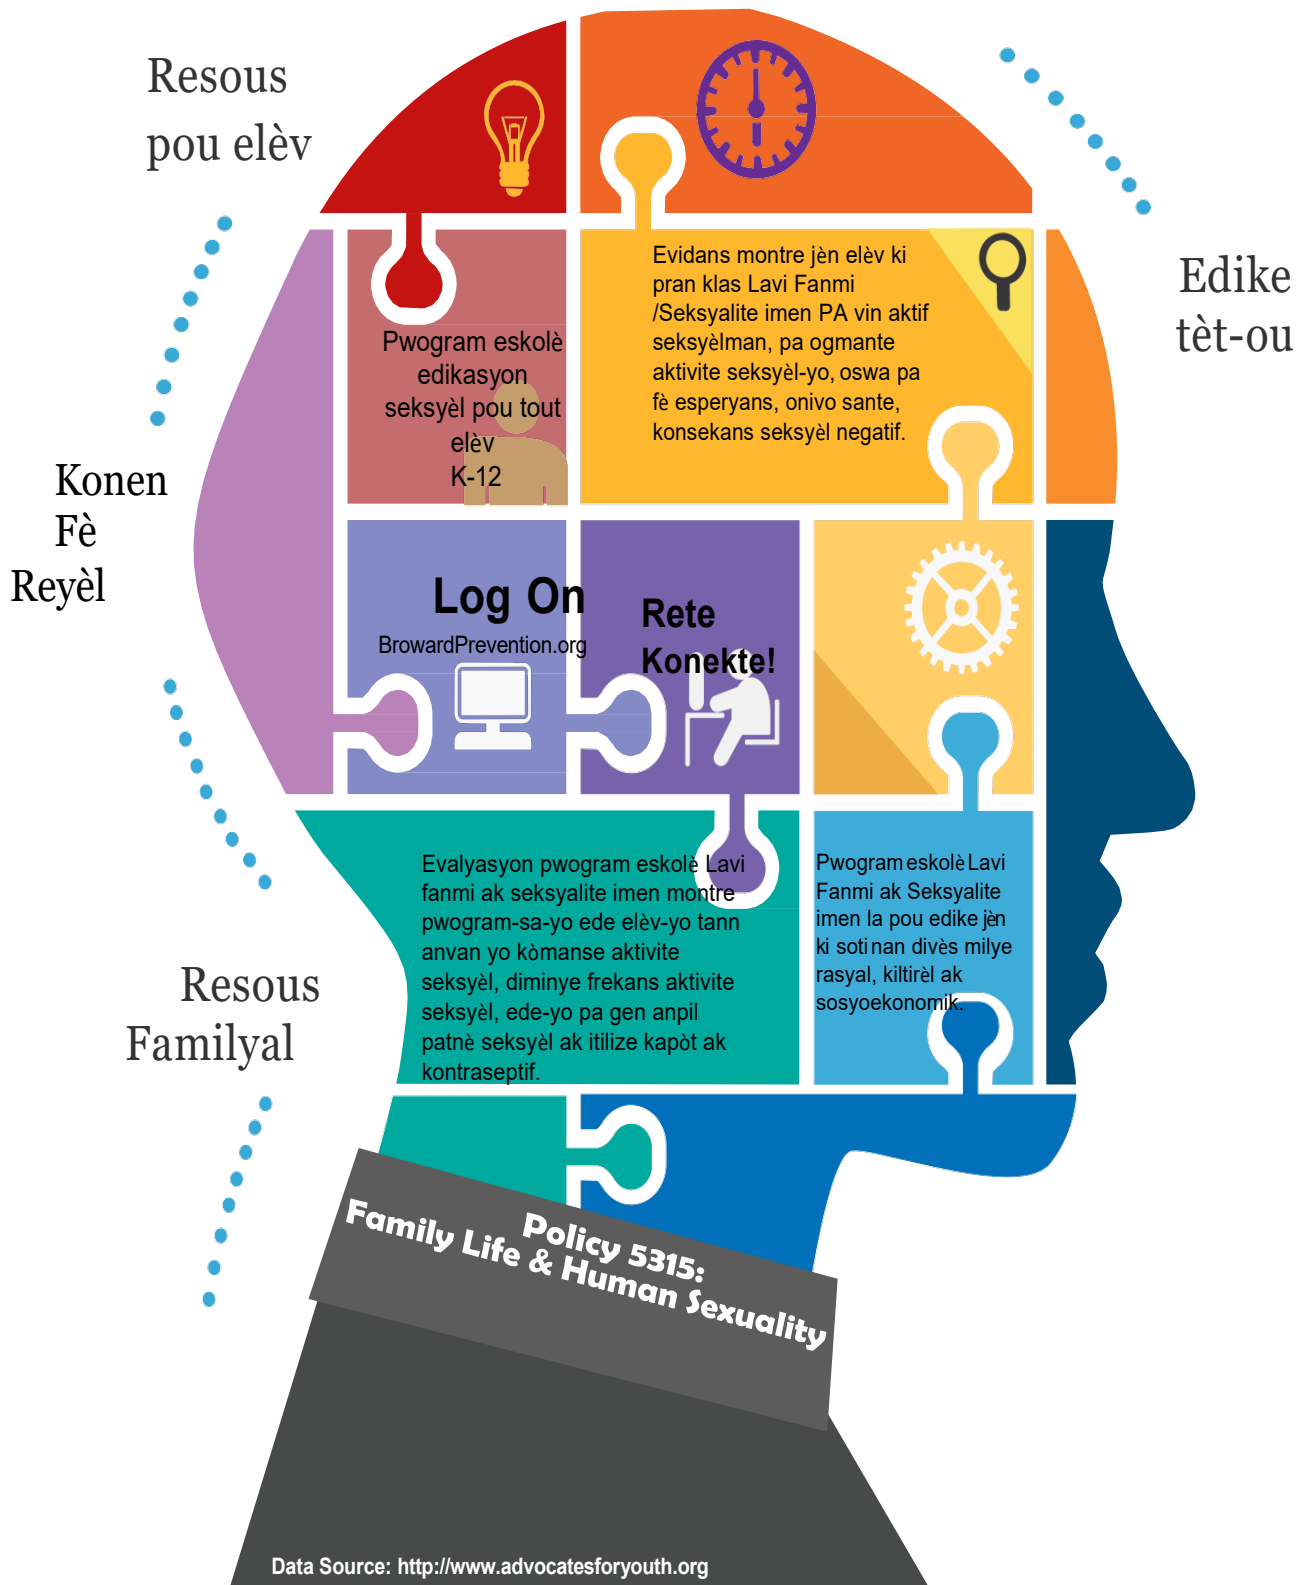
Resous pou elèv

Edike tèt-ou

Konen Fè Reyèl

Resous Familyal

Pwogram eskolè edikasyon seksyèl pou tout elèv K-12

Evidans montre jèn elèv ki pran klas Lavi Fanmi /Seksyalite imen PA vin aktif seksyèlman, pa ogmante aktivite seksyèl-yo, oswa pa fè esperyans, onivo sante, konsekans seksyèl negatif.

Log On
BrowardPrevention.org

Rete Konekte!

Evalyasyon pwogram eskolè Lavi fanmi ak seksyalite imen montre pwogram-sa-yo ede elèv-yo tann anvan yo kòmanse aktivite seksyèl, diminye frekans aktivite seksyèl, ede-yo pa gen anpil patnè seksyèl ak itilize kapòt ak kontraseptif.

Pwogram eskolè Lavi Fanmi ak Seksyalite imen la pou edike jèn ki soti nan divès milye rasyal, kiltirèl ak sosyoekonomik.

Policy 5315:
Family Life & Human Sexuality

Data Source: http://www.advocatesforyouth.org